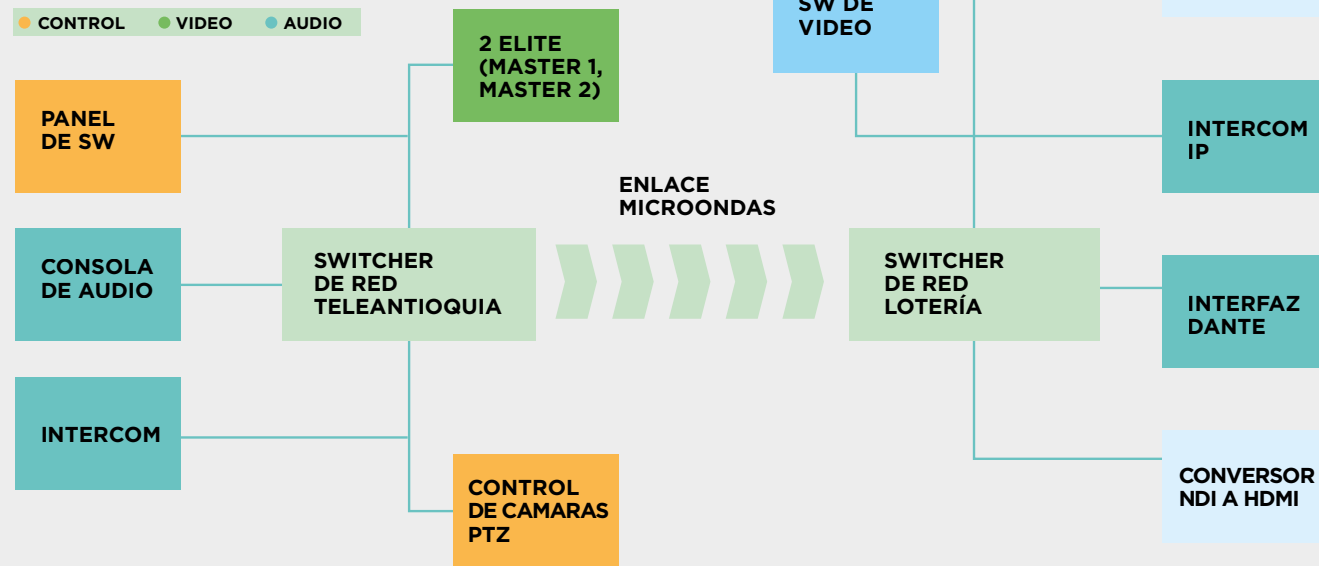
CONTROL VIDEO AUDIO

PANEL DE SW

CONSOLA DE AUDIO

INTERCOM

2 ELITE (MASTER 1, MASTER 2)

SWITCHER DE RED TELEANTIOQUIA

CONTROL DE CAMARAS PTZ

ENLACE MICROONDAS

SW DE VIDEO

SWITCHER DE RED LOTERÍA

INTERCOM IP

INTERFAZ DANTE

CONVERSOR NDI A HDMI